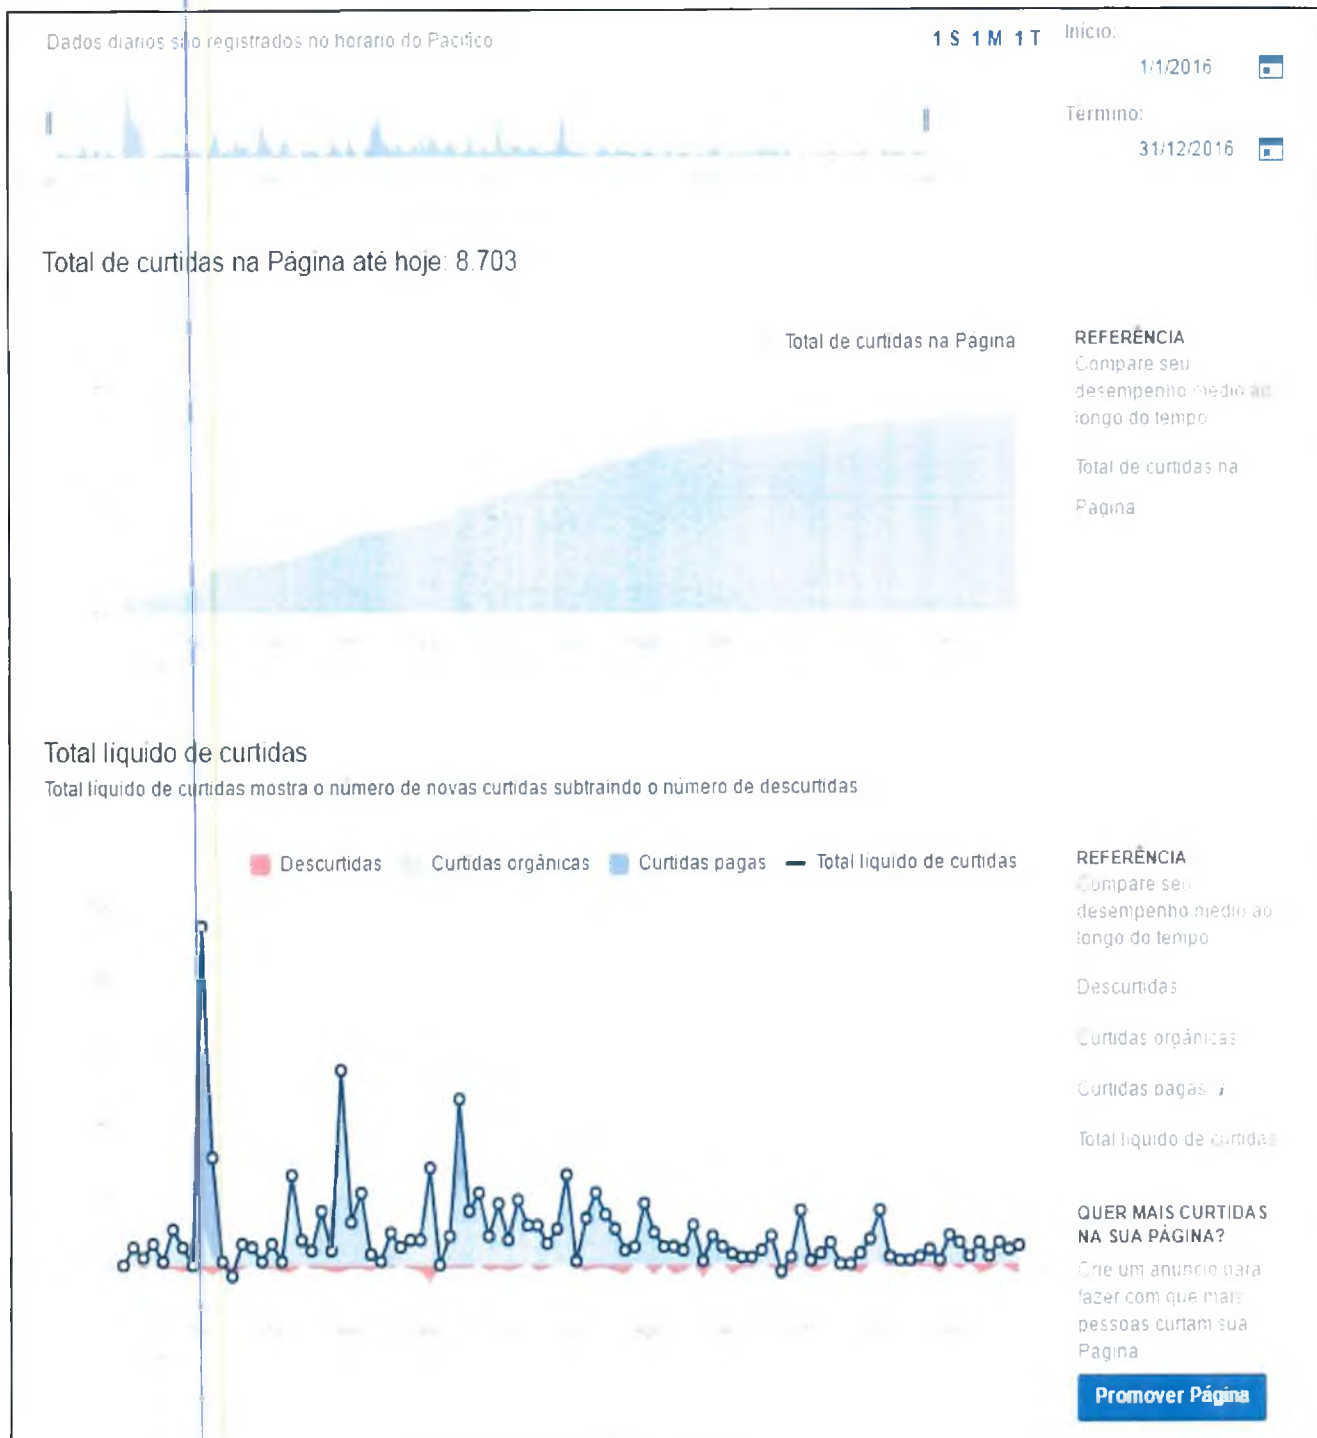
Dados diarios são registrados no horario do Pacifico

1 S 1 M 1 T

Inicio:

1/1/2016

Termino:

31/12/2016

Total de curtidas na Página até hoje: 8.703

Total de curtidas na Página

REFERÊNCIA

Compare seu desempenho medio ao longo do tempo

Total de curtidas na Pagina

Total liquido de curtidas

Total liquido de curtidas mostra o número de novas curtidas subtraindo o número de descurtidas

Descurtidas Curtidas orgânicas Curtidas pagas Total liquido de curtidas

REFERÊNCIA

Compare seu desempenho medio ao longo do tempo

Descurtidas

Curtidas orgânicas

Curtidas pagas

Total liquido de curtidas

QUER MAIS CURTIDAS NA SUA PÁGINA?

Crie um anuncio para fazer com que mais pessoas curtam sua Pagina

Promover Página